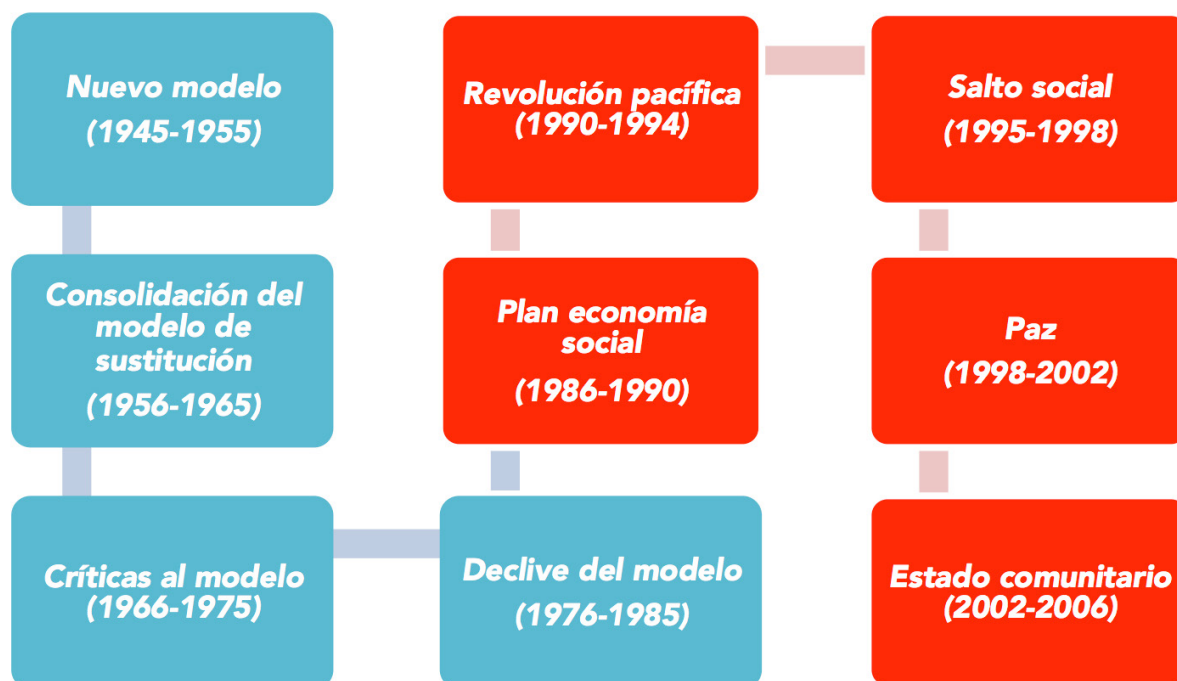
Nuevo modelo
(1945-1955)

Consolidación del modelo de sustitución
(1956-1965)

Críticas al modelo
(1966-1975)

Declive del modelo
(1976-1985)

Plan economía social
(1986-1990)

Revolución pacífica
(1990-1994)

Salto social
(1995-1998)

Paz
(1998-2002)

Estado comunitario
(2002-2006)